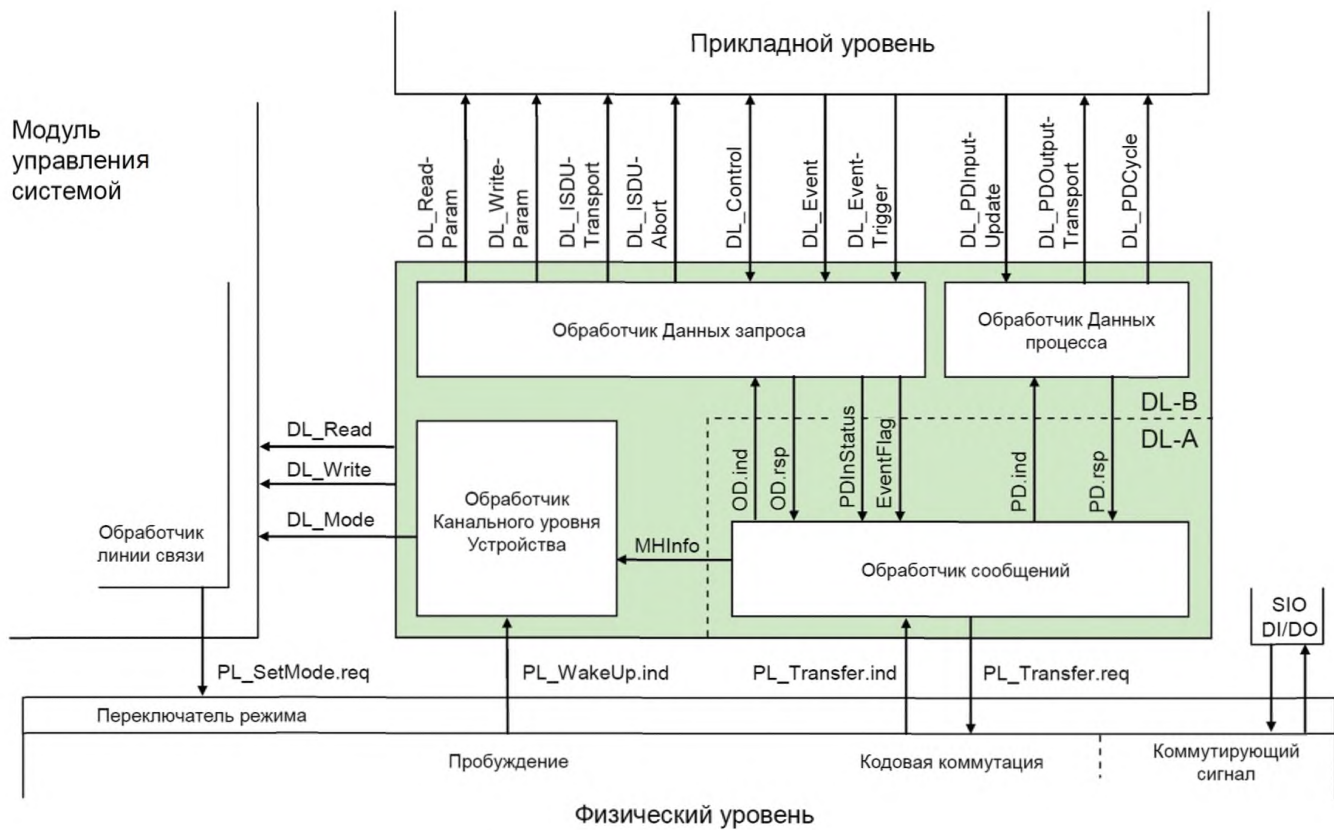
Прикладной уровень

Модуль управления системой

DL_Read-Param
DL_Write-Param
DL_ISDU-Transport
DL_ISDU-Abort
DL_Control
DL_Event
DL_Event-Trigger
DL_PDInput-Update
DL_PDOutput-Transport
DL_PDCycle

Обработчик Данных запроса

Обработчик Данных процесса

DL-B
DL-A

DL_Read
DL_Write
DL_Mode

Обработчик линии связи

Обработчик Канального уровня Устройства

OD.ind
OD.rsp
PDInStatus
EventFlag
PD.ind
PD.rsp

MHInfo

Обработчик сообщений

SIO
DI/DO

PL_SetMode.req
PL_WakeUp.ind
PL_Transfer.ind
PL_Transfer.req

Переключатель режима

Пробуждение
Кодовая коммутация
Коммутирующий сигнал

Физический уровень